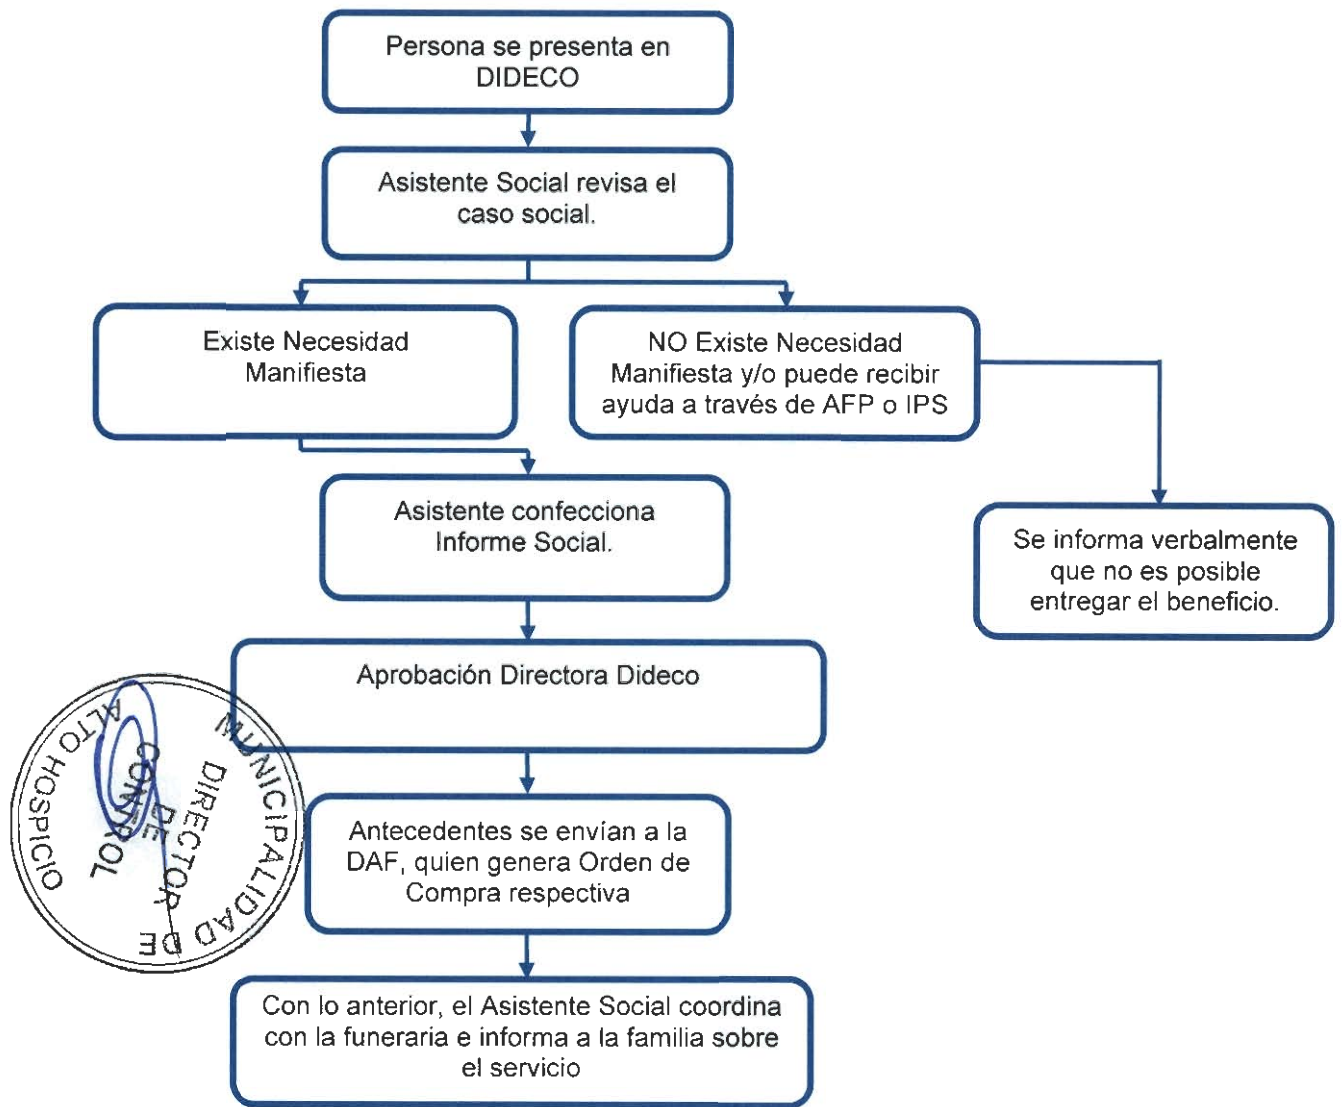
Persona se presenta en DIDECO

Asistente Social revisa el caso social.

Existe Necesidad Manifiesta

NO Existe Necesidad Manifiesta y/o puede recibir ayuda a través de AFP o IPS

Asistente confecciona Informe Social.

Se informa verbalmente que no es posible entregar el beneficio.

Aprobación Directora Dideco

MUNICIPALIDAD DE ALTO HOSPICIO
DIRECTOR DE CONTROL

Antecedentes se envían a la DAF, quien genera Orden de Compra respectiva

Con lo anterior, el Asistente Social coordina con la funeraria e informa a la familia sobre el servicio